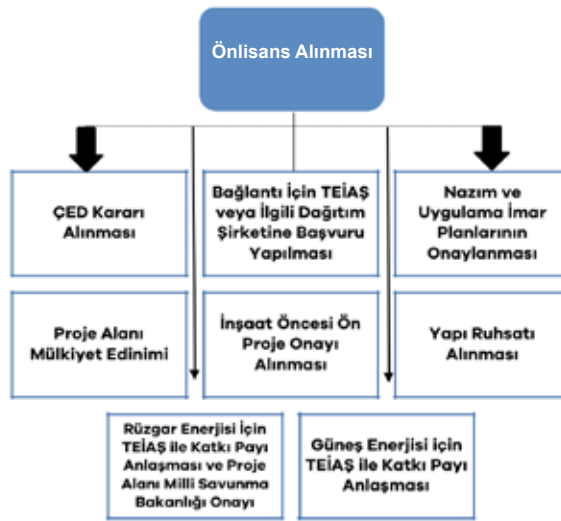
Önlisans Alınması

ÇED Kararı Alınması

Bağlantı İçin TEİAŞ veya İlgili Dağıtım Şirketine Başvuru Yapılması

Nazım ve Uygulama İmar Planlarının Onaylanması

Proje Alanı Mülkiyet Edinimi

İnşaat Öncesi Ön Proje Onayı Alınması

Yapı Ruhsatı Alınması

Rüzgar Enerjisi İçin TEİAŞ ile Katkı Payı Anlaşması ve Proje Alanı Milli Savunma Bakanlığı Onayı

Güneş Enerjisi için TEİAŞ ile Katkı Payı Anlaşması